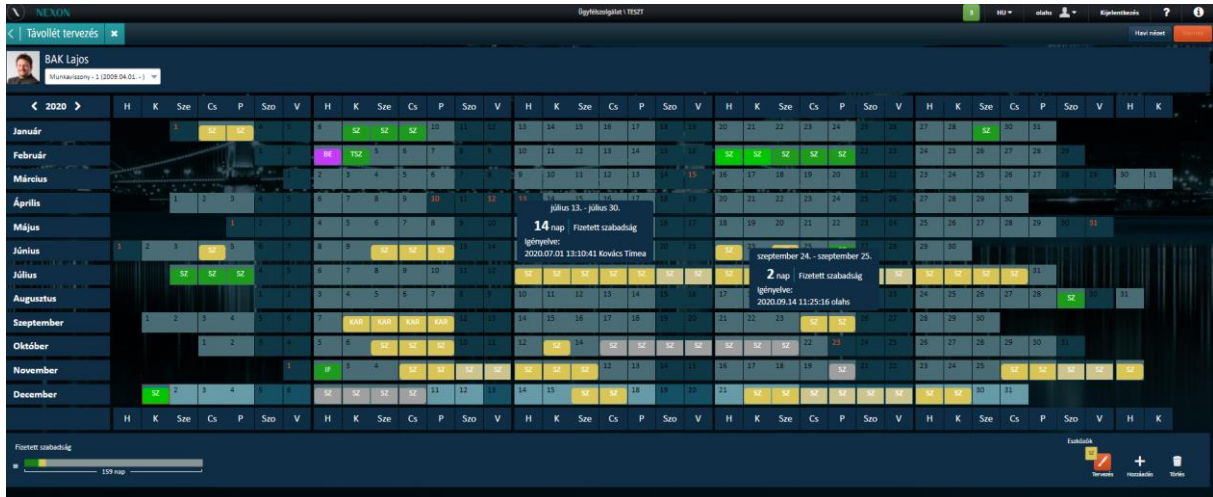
NEXON
Ügyfélszolgálat | TESZT
HU olahs Kijelentkezés

Távollét tervezés
Havi nézet

BAK Lajos
Munkaviszony - 1 (2009.04.01. - )

2020

| | H | K | Sze | Cs | P | Szo | V | H | K | Sze | Cs | P | Szo | V | H | K | Sze | Cs | P | Szo | V | H | K | Sze | Cs | P | Szo | V | H | K | Sze | Cs | P | Szo | V | H | K |
|---|---|---|---|---|---|---|---|---|---|---|---|---|---|---|---|---|---|---|---|---|---|---|---|---|---|---|---|---|---|---|---|---|---|---|---|---|---|
| Január | | | 1 | SZ | SZ | 4 | 5 | 6 | SZ | SZ | SZ | 10 | 11 | 12 | 13 | 14 | 15 | 16 | 17 | 18 | 19 | 20 | 21 | 22 | 23 | 24 | 25 | 26 | 27 | 28 | SZ | 30 | 31 | | | | |
| Február | | | | | | 1 | 2 | BE | TSZ | 5 | 6 | 7 | 8 | 9 | 10 | 11 | 12 | 13 | 14 | 15 | 16 | SZ | SZ | SZ | SZ | SZ | 22 | 23 | 24 | 25 | 26 | 27 | 28 | 29 | | | |
| Március | | | | | | | 1 | 2 | 3 | 4 | 5 | 6 | 7 | 8 | 9 | 10 | 11 | 12 | 13 | 14 | 15 | 16 | 17 | 18 | 19 | 20 | 21 | 22 | 23 | 24 | 25 | 26 | 27 | 28 | 29 | 30 | 31 |
| Április | | | 1 | 2 | 3 | 4 | 5 | 6 | 7 | 8 | 9 | 10 | 11 | 12 | 13 | | | | | 18 | 19 | 20 | 21 | 22 | 23 | 24 | 25 | 26 | 27 | 28 | 29 | 30 | | | | | |
| Május | | | | | 1 | 2 | 3 | 4 | 5 | 6 | 7 | 8 | 9 | 10 | | | | | | 16 | 17 | 18 | 19 | 20 | 21 | 22 | 23 | 24 | 25 | 26 | 27 | 28 | 29 | 30 | 31 | | |
| Június | 1 | 2 | 3 | SZ | 5 | 6 | 7 | 8 | 9 | SZ | SZ | SZ | 13 | 14 | | | | | | 20 | 21 | SZ | 23 | | | | | | 29 | 30 | | | | | | | |
| Július | | | SZ | SZ | SZ | 4 | 5 | 6 | 7 | 8 | 9 | 10 | 11 | 12 | SZ | SZ | SZ | SZ | SZ | SZ | SZ | SZ | | | | | | SZ | SZ | SZ | SZ | SZ | 31 | | | | |
| Augusztus | | | | | | 1 | 2 | 3 | 4 | 5 | 6 | 7 | 8 | 9 | 10 | 11 | 12 | 13 | 14 | 15 | 16 | 17 | | | | | | | 24 | 25 | 26 | 27 | 28 | SZ | 30 | 31 | |
| Szeptember | | 1 | 2 | 3 | 4 | 5 | 6 | 7 | KAR | KAR | KAR | KAR | 12 | 13 | 14 | 15 | 16 | 17 | 18 | 19 | 20 | 21 | 22 | 23 | SZ | SZ | 26 | 27 | 28 | 29 | 30 | | | | | | |
| Október | | | | 1 | 2 | 3 | 4 | 5 | 6 | SZ | SZ | 9 | 10 | 11 | 12 | SZ | 14 | SZ | SZ | SZ | SZ | SZ | SZ | SZ | 22 | 23 | 24 | 25 | 26 | 27 | 28 | 29 | 30 | 31 | | | |
| November | | | | | | | 1 | IF | 3 | 4 | SZ | SZ | SZ | SZ | SZ | SZ | SZ | 12 | 13 | 14 | 15 | 16 | 17 | 18 | 19 | SZ | 21 | 22 | 23 | 24 | 25 | SZ | SZ | SZ | SZ | SZ | |
| December | | SZ | 2 | 3 | 4 | 5 | 6 | SZ | SZ | SZ | SZ | 11 | 12 | 13 | 14 | 15 | SZ | SZ | 18 | 19 | 20 | 21 | SZ | SZ | SZ | SZ | SZ | SZ | SZ | SZ | 30 | 31 | | | | | |

július 13. - július 30.
14 nap Fizetett szabadság
Igényelve:
2020.07.01 13:10:41 Kovács Tímea

szeptember 24. - szeptember 25.
2 nap Fizetett szabadság
Igényelve:
2020.09.14 11:25:16 olahs

Fizetett szabadság
159 nap

Eszközök
Tervezés Hozzáadás Törlés